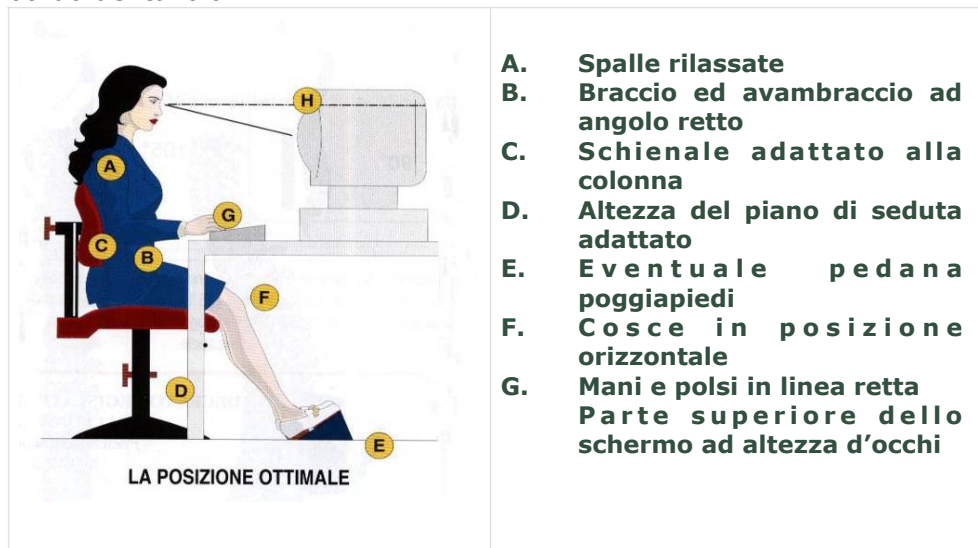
H
A
G
C
B
F
D
E
LA POSIZIONE OTTIMALE

A. Spalle rilassate
B. Braccio ed avambraccio ad angolo retto
C. Schienale adattato alla colonna
D. Altezza del piano di seduta adattato
E. Eventuale pedana poggiapiedi
F. Cosce in posizione orizzontale
G. Mani e polsi in linea retta
Parte superiore dello schermo ad altezza d'occhi